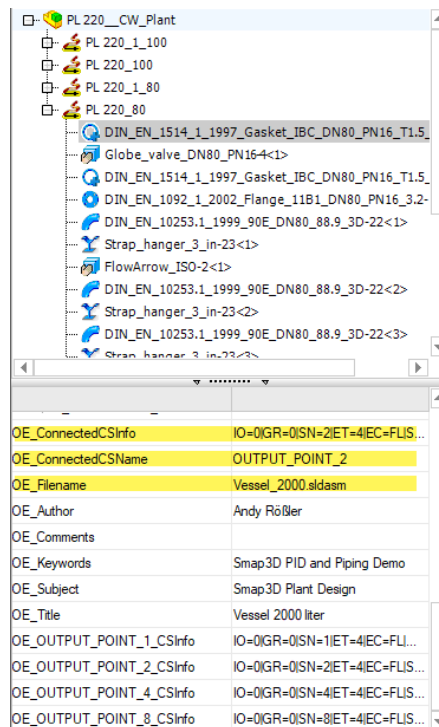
PL 220__CW_Plant
PL 220_1_100
PL 220_100
PL 220_1_80
PL 220_80
DIN_EN_1514_1_1997_Gasket_IBC_DN80_PN16_T1.5_
Globe_valve_DN80_PN16-4<1>
DIN_EN_1514_1_1997_Gasket_IBC_DN80_PN16_T1.5_
DIN_EN_1092_1_2002_Flange_11B1_DN80_PN16_3.2-
DIN_EN_10253.1_1999_90E_DN80_88.9_3D-22<1>
Strap_hanger_3_in-23<1>
FlowArrow_ISO-2<1>
DIN_EN_10253.1_1999_90E_DN80_88.9_3D-22<2>
Strap_hanger_3_in-23<2>
DIN_EN_10253.1_1999_90E_DN80_88.9_3D-22<3>
Strap_hanger_3_in-23<3>

| | |
|---|---|
| OE_ConnectedCSInfo | IO=0\|GR=0\|SN=2\|ET=4\|EC=FL\|S... |
| OE_ConnectedCSName | OUTPUT_POINT_2 |
| OE_Filename | Vessel_2000.sldasm |
| OE_Author | Andy Rößler |
| OE_Comments | |
| OE_Keywords | Smap3D PID and Piping Demo |
| OE_Subject | Smap3D Plant Design |
| OE_Title | Vessel 2000 liter |
| OE_OUTPUT_POINT_1_CSInfo | IO=0\|GR=0\|SN=1\|ET=4\|EC=FL\| |
| OE_OUTPUT_POINT_2_CSInfo | IO=0\|GR=0\|SN=2\|ET=4\|EC=FL\|S |
| OE_OUTPUT_POINT_4_CSInfo | IO=0\|GR=0\|SN=4\|ET=4\|EC=FL\|S |
| OE_OUTPUT_POINT_8_CSInfo | IO=0\|GR=0\|SN=8\|ET=4\|EC=FL\|S |